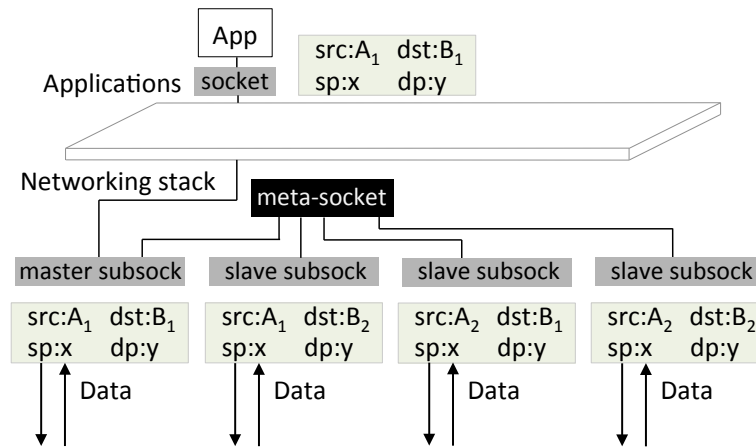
App

src:$A_1$ dst:$B_1$
sp:x dp:y

Applications socket

Networking stack

meta-socket

master subsock

slave subsock

slave subsock

slave subsock

src:$A_1$ dst:$B_1$
sp:x dp:y

Data

src:$A_1$ dst:$B_2$
sp:x dp:y

Data

src:$A_2$ dst:$B_1$
sp:x dp:y

Data

src:$A_2$ dst:$B_2$
sp:x dp:y

Data